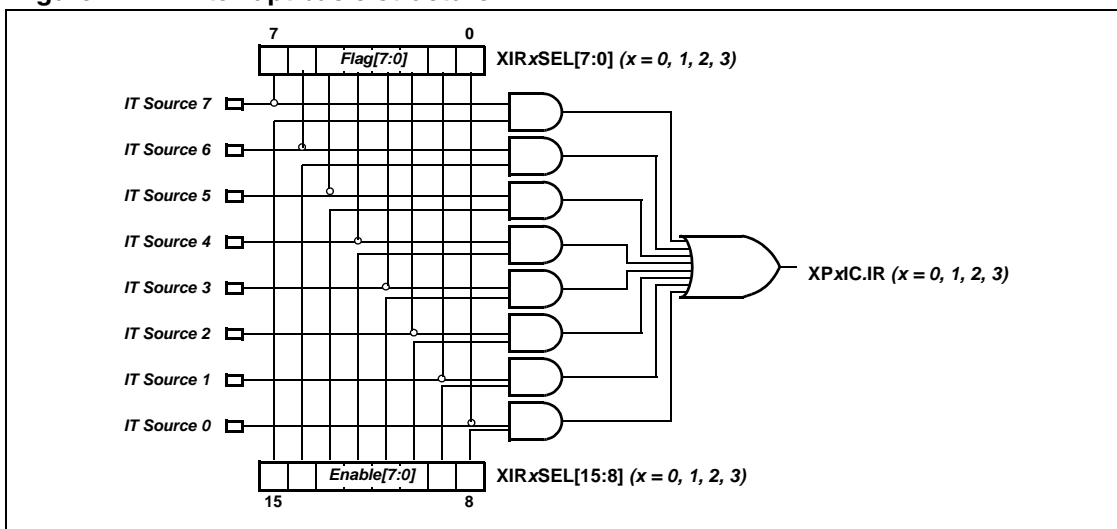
7 0

Flag[7:0]

XIRxSEL[7:0] (x = 0, 1, 2, 3)

IT Source 7

IT Source 6

IT Source 5

IT Source 4

IT Source 3

IT Source 2

IT Source 1

IT Source 0

XPxIC.IR (x = 0, 1, 2, 3)

Enable[7:0]

XIRxSEL[15:8] (x = 0, 1, 2, 3)

15 8